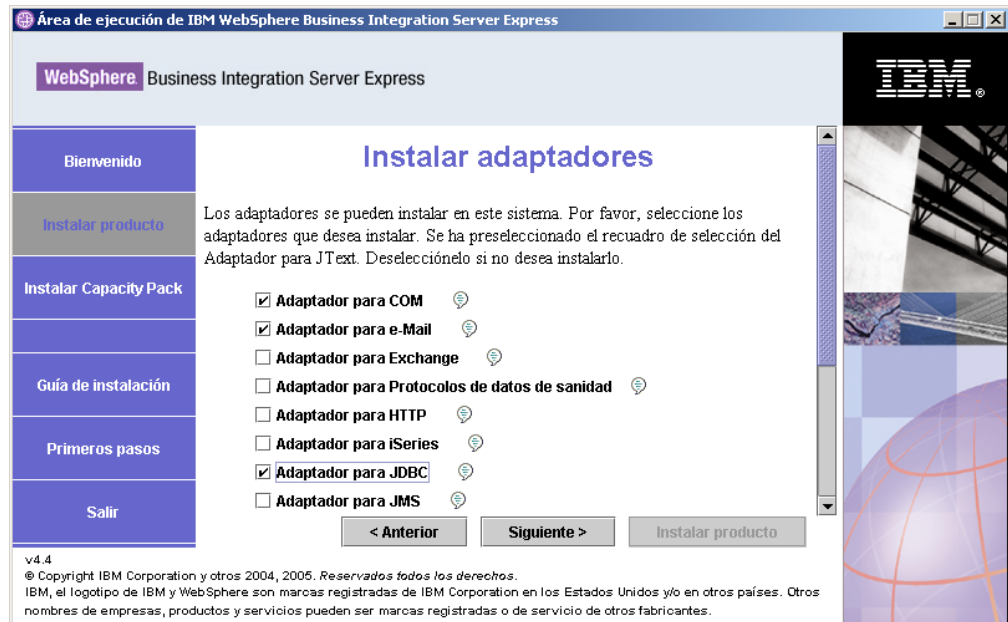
Área de ejecución de IBM WebSphere Business Integration Server Express

WebSphere. Business Integration Server Express

IBM.

Bienvenido

Instalar producto

Instalar Capacity Pack

Guía de instalación

Primeros pasos

Salir

Instalar adaptadores

Los adaptadores se pueden instalar en este sistema. Por favor, seleccione los adaptadores que desea instalar. Se ha preseleccionado el recuadro de selección del Adaptador para JText. Deselecciónelo si no desea instalarlo.

☑ Adaptador para COM
☑ Adaptador para e-Mail
☐ Adaptador para Exchange
☐ Adaptador para Protocolos de datos de sanidad
☐ Adaptador para HTTP
☐ Adaptador para iSeries
☑ Adaptador para JDBC
☐ Adaptador para JMS

< Anterior | Siguiente > | Instalar producto

v4.4
© Copyright IBM Corporation y otros 2004, 2005. Reservados todos los derechos.
IBM, el logotipo de IBM y WebSphere son marcas registradas de IBM Corporation en los Estados Unidos y/o en otros países. Otros nombres de empresas, productos y servicios pueden ser marcas registradas o de servicio de otros fabricantes.